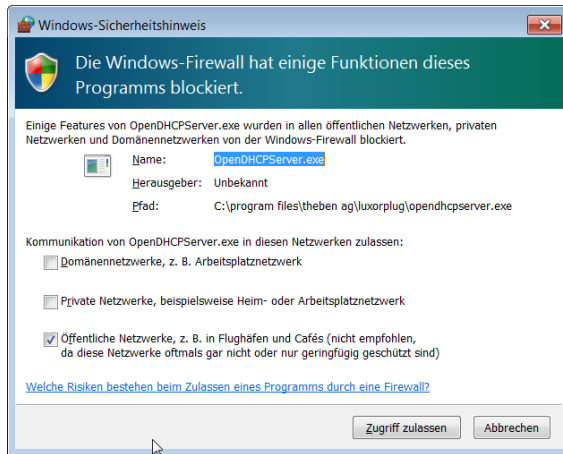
Windows-Sicherheitshinweis

Die Windows-Firewall hat einige Funktionen dieses Programms blockiert.

Einige Features von OpenDHCPServer.exe wurden in allen öffentlichen Netzwerken, privaten Netzwerken und Domänennetzwerken von der Windows-Firewall blockiert.

Name: OpenDHCPServer.exe
Herausgeber: Unbekannt
Pfad: C:\program files\theben ag\luxorplug\opendhcpserver.exe

Kommunikation von OpenDHCPServer.exe in diesen Netzwerken zulassen:

Domänennetzwerke, z. B. Arbeitsplatznetzwerk

Private Netzwerke, beispielsweise Heim- oder Arbeitsplatznetzwerk

Öffentliche Netzwerke, z. B. in Flughäfen und Cafés (nicht empfohlen, da diese Netzwerke oftmals gar nicht oder nur geringfügig geschützt sind)

Welche Risiken bestehen beim Zulassen eines Programms durch eine Firewall?

Zugriff zulassen Abbrechen